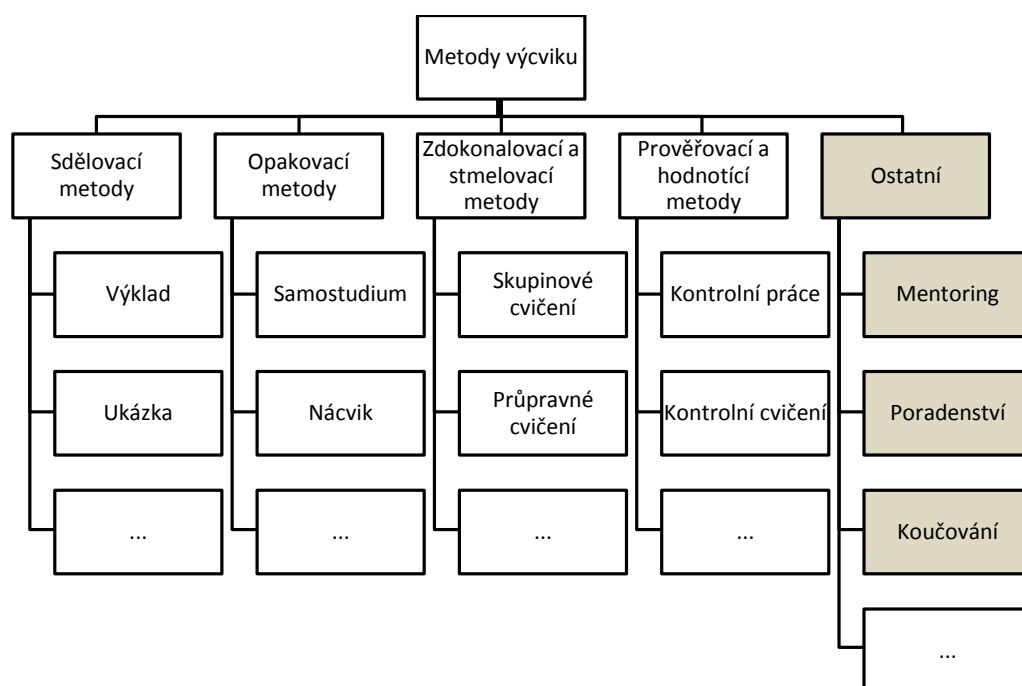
Metody výcviku

Sdělovací metody

Výklad

Ukázka

...

Opakovací metody

Samostudium

Nácvik

...

Zdokonalovací a stmelovací metody

Skupinové cvičení

Průpravné cvičení

...

Prověřovací a hodnotící metody

Kontrolní práce

Kontrolní cvičení

...

Ostatní

Mentoring

Poradenství

Koučování

...